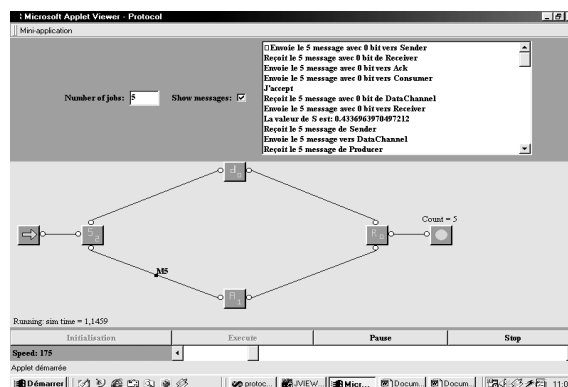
Microsoft Applet Viewer - Protocol
Mini-application

Number of jobs: 5
Show messages: ☑

Envoie le 5 message avec 0 bit vers Sender
Reçoit le 5 message avec 0 bit de Receiver
Envoie le 5 message avec 0 bit vers Ack
Envoie le 5 message avec 0 bit vers Consumer
J'accept
Reçoit le 5 message avec 0 bit de DataChannel
Envoie le 5 message avec 0 bit vers Receiver
La valeur de S est: 0.4336963970497212
Reçoit le 5 message de Sender
Envoie le 5 message vers DataChannel
Reçoit le 5 message de Producer

M5

Count = 5

Running: sim time = 1,1459

| Initialisation | Execute | Pause | Stop |
|---|---|---|---|

Speed: 175

Applet démarrée

Démarrer | protoc... | JVIEW... | Micr... | Docum... | Docum... | 11:0